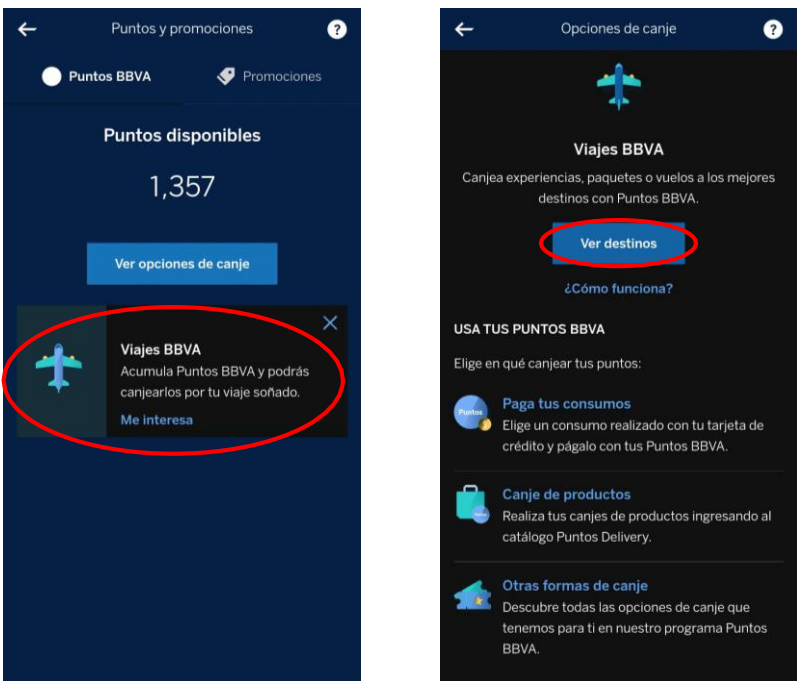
Puntos y promociones

Puntos BBVA

Promociones

Puntos disponibles

1,357

Ver opciones de canje

Viajes BBVA

Acumula Puntos BBVA y podrás canjearlos por tu viaje soñado.

Me interesa

Opciones de canje

Viajes BBVA

Canjea experiencias, paquetes o vuelos a los mejores destinos con Puntos BBVA.

Ver destinos

¿Cómo funciona?

USA TUS PUNTOS BBVA

Elige en qué canjear tus puntos:

Puntos

Paga tus consumos

Elige un consumo realizado con tu tarjeta de crédito y págalo con tus Puntos BBVA.

Canje de productos

Realiza tus canjes de productos ingresando al catálogo Puntos Delivery.

Otras formas de canje

Descubre todas las opciones de canje que tenemos para ti en nuestro programa Puntos BBVA.